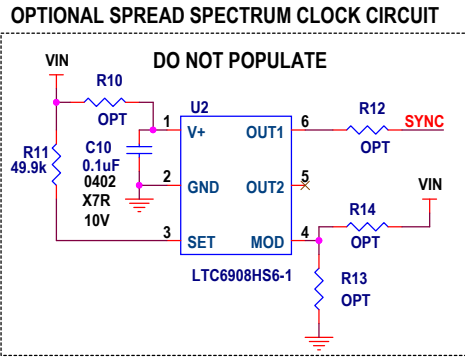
OPTIONAL SPREAD SPECTRUM CLOCK CIRCUIT

DO NOT POPULATE

VIN

R10
OPT

U2

1 V+
OUT1 6

R12
OPT

SYNC

C10
0.1uF
0402
X7R
10V

R11
49.9k

2 GND
OUT2 5

VIN

R14
OPT

3 SET
MOD 4

LTC6908HS6-1

R13
OPT